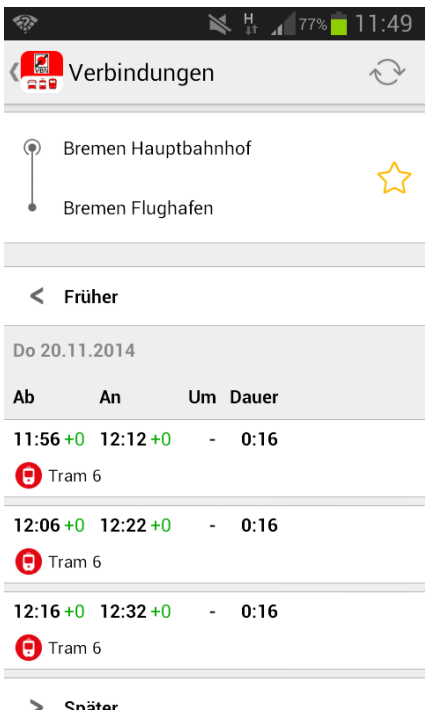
H 77% 11:49

VBN

Verbindungen

Bremen Hauptbahnhof

Bremen Flughafen

< Früher

Do 20.11.2014

| Ab | An | Um | Dauer |
|---|---|---|---|
| 11:56 +0 | 12:12 +0 | - | 0:16 |

Tram 6

| Ab | An | Um | Dauer |
|---|---|---|---|
| 12:06 +0 | 12:22 +0 | - | 0:16 |

Tram 6

| Ab | An | Um | Dauer |
|---|---|---|---|
| 12:16 +0 | 12:32 +0 | - | 0:16 |

Tram 6

> Später